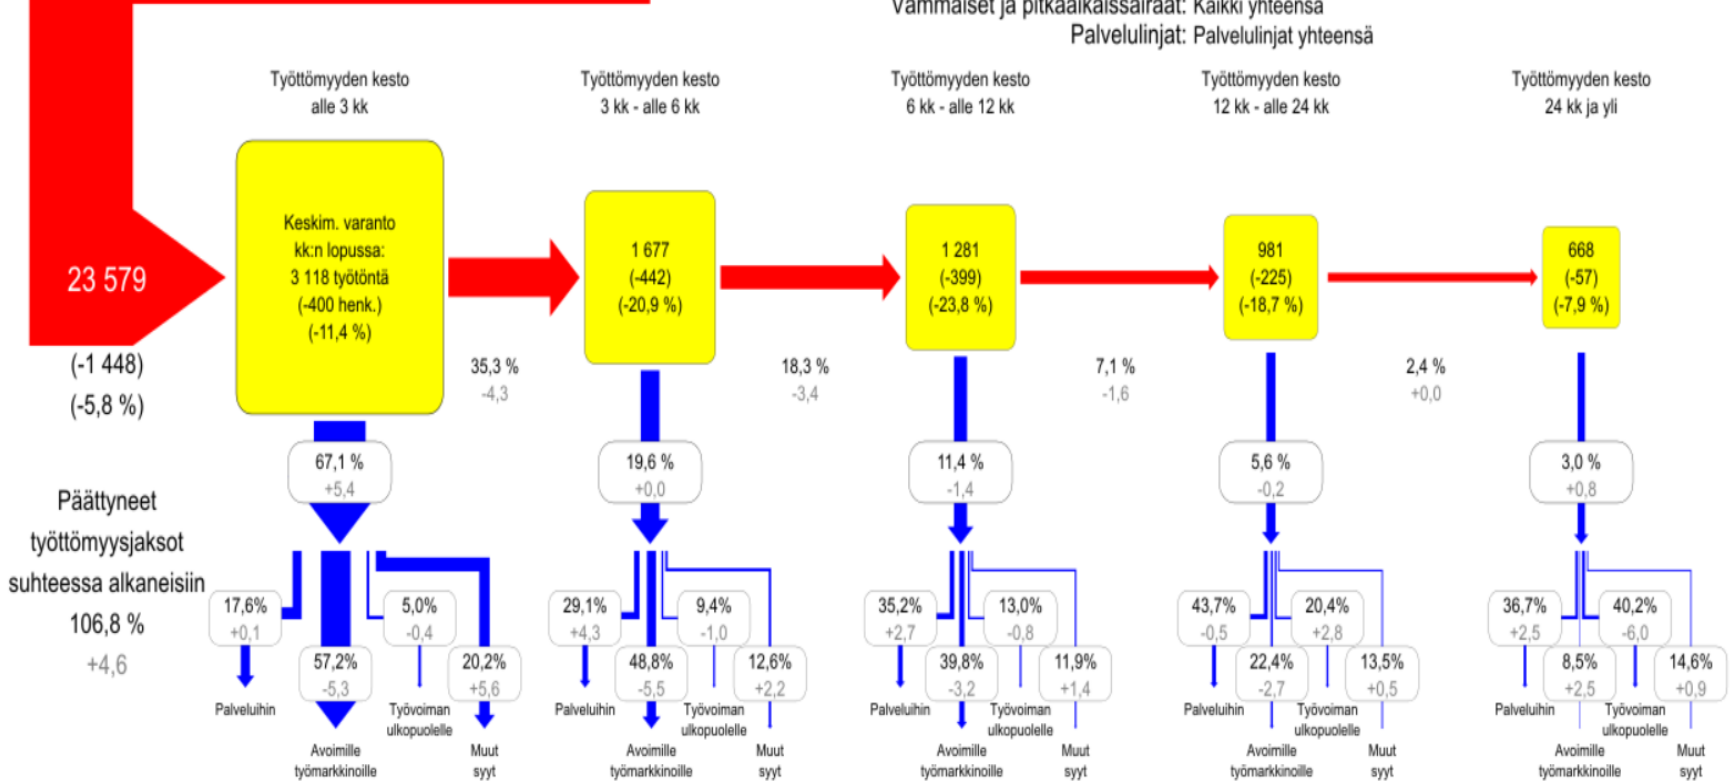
Vammaiset ja pitkäaikaissairaat: Kaikki yhteensä
Palvelulinjat: Palvelulinjat yhteensä

Työttömyyden kesto alle 3 kk

Työttömyyden kesto 3 kk - alle 6 kk

Työttömyyden kesto 6 kk - alle 12 kk

Työttömyyden kesto 12 kk - alle 24 kk

Työttömyyden kesto 24 kk ja yli

23 579
(-1 448)
(-5,8 %)

Keskim. varanto kk:n lopussa: 3 118 työtöntä (-400 henk.) (-11,4 %)

35,3 %
-4,3

1 677
(-442)
(-20,9 %)

18,3 %
-3,4

1 281
(-399)
(-23,8 %)

7,1 %
-1,6

981
(-225)
(-18,7 %)

2,4 %
+0,0

668
(-57)
(-7,9 %)

Päättyneet työttömyysjaksot suhteessa alkaneisiin
106,8 %
+4,6

67,1 %
+5,4

17,6%
+0,1
Palveluihin
57,2%
-5,3
Avoimille työmarkkinoille
5,0%
-0,4
Työvoiman ulkopuolelle
20,2%
+5,6
Muut syyt

19,6 %
+0,0

29,1%
+4,3
Palveluihin
48,8%
-5,5
Avoimille työmarkkinoille
9,4%
-1,0
Työvoiman ulkopuolelle
12,6%
+2,2
Muut syyt

11,4 %
-1,4

35,2%
+2,7
Palveluihin
39,8%
-3,2
Avoimille työmarkkinoille
13,0%
-0,8
Työvoiman ulkopuolelle
11,9%
+1,4
Muut syyt

5,6 %
-0,2

43,7%
-0,5
Palveluihin
22,4%
-2,7
Avoimille työmarkkinoille
20,4%
+2,8
Työvoiman ulkopuolelle
13,5%
+0,5
Muut syyt

3,0 %
+0,8

36,7%
+2,5
Palveluihin
8,5%
+2,5
Avoimille työmarkkinoille
40,2%
-6,0
Työvoiman ulkopuolelle
14,6%
+0,9
Muut syyt